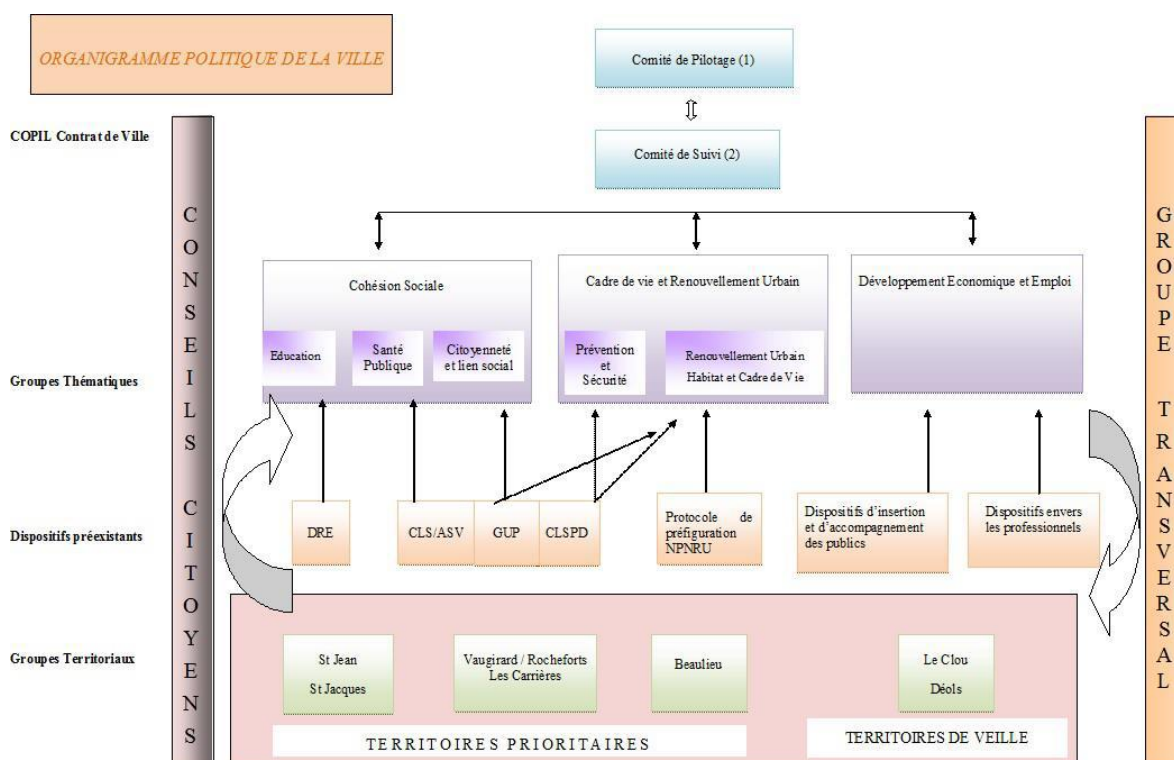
ORGANIGRAMME POLITIQUE DE LA VILLE

Comité de Pilotage (1)

Comité de Suivi (2)

COPIL Contrat de Ville

CONSEILS CITOYENS

GROUPE TRANSVERSAL

Cohésion Sociale

Education

Santé Publique

Citoyenneté et lien social

Cadre de vie et Renouvellement Urbain

Prévention et Sécurité

Renouvellement Urbain Habitat et Cadre de Vie

Développement Economique et Emploi

Groupes Thématiques

Dispositifs préexistants

DRE

CLS/ASV

GUP

CLSPD

Protocole de préfiguration NPNRU

Dispositifs d'insertion et d'accompagnement des publics

Dispositifs envers les professionnels

Groupes Territoriaux

St Jean St Jacques

Vaugirard / Rocheforts Les Carrières

Beaulieu

Le Clou Déols

TERRITOIRES PRIORITAIRES

TERRITOIRES DE VEILLE